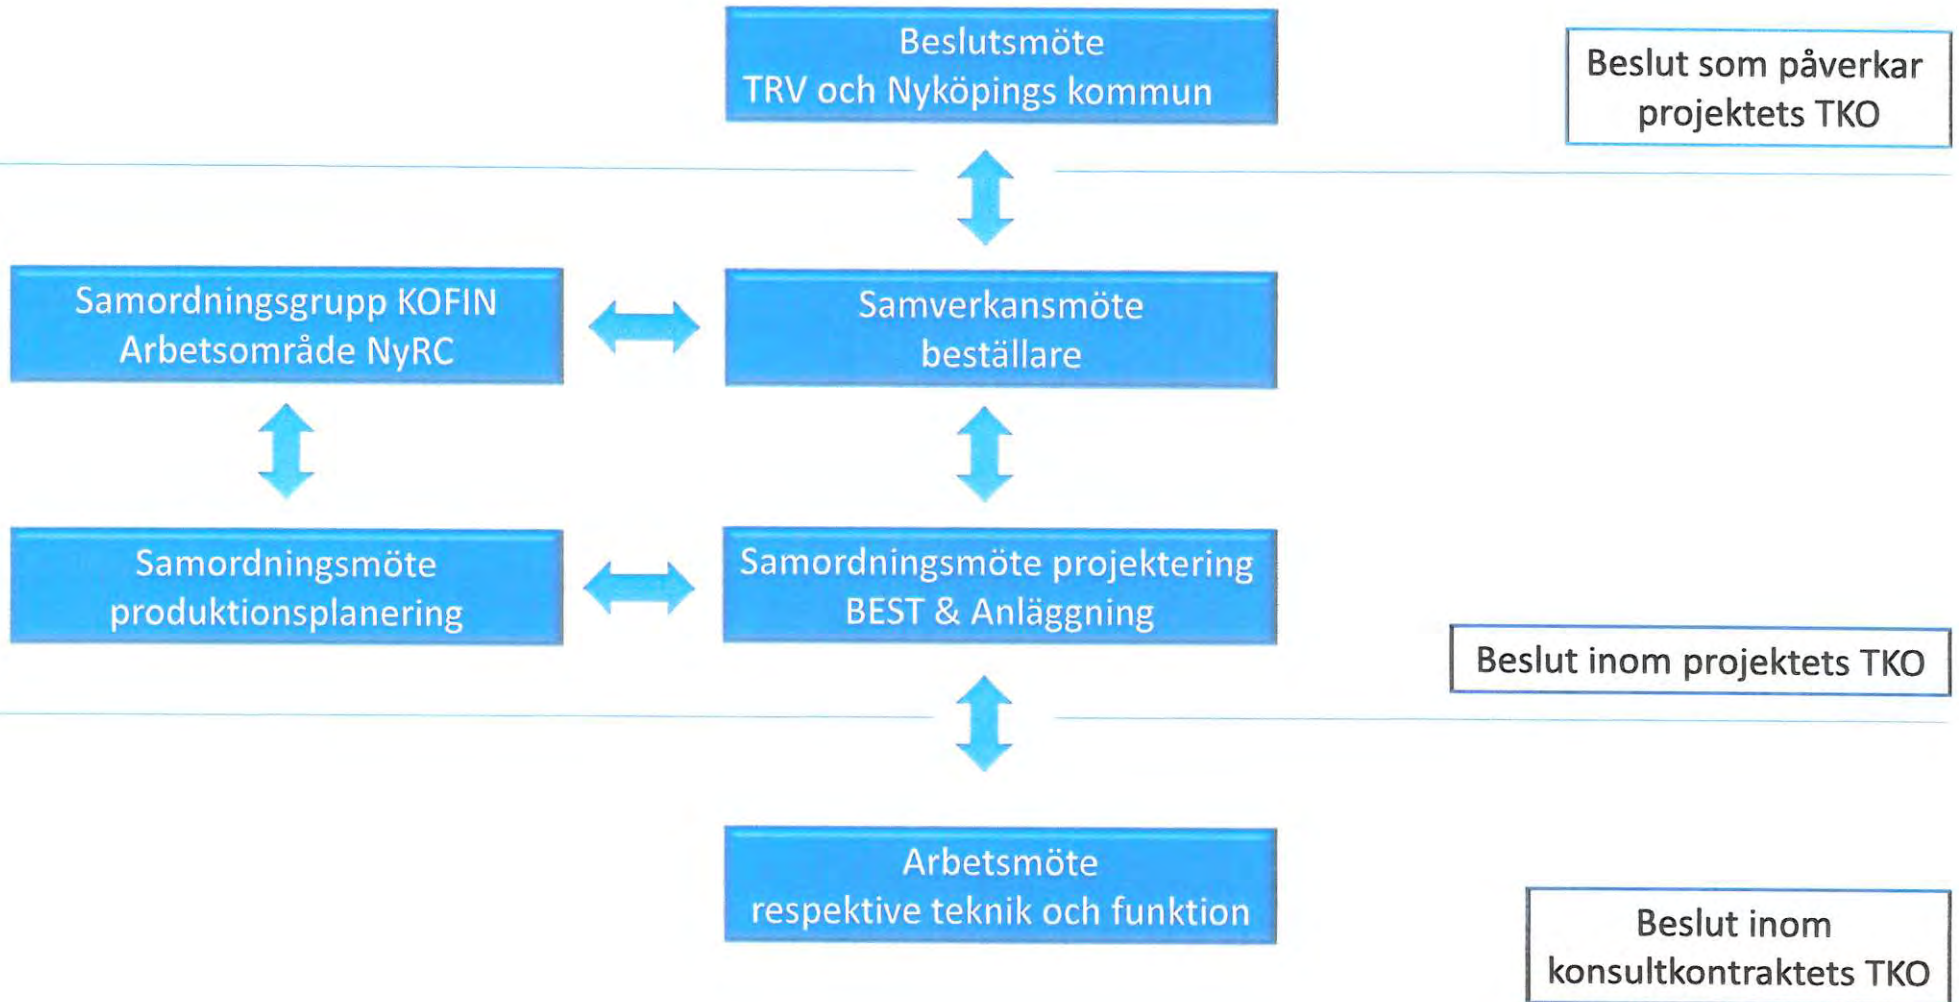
Beslutsmöte
TRV och Nyköpings kommun

Beslut som påverkar projektets TKO

Samordningsgrupp KOFIN
Arbetsområde NyRC

Samverkansmöte
beställare

Samordningsmöte
produktionsplanering

Samordningsmöte projektering
BEST & Anläggning

Beslut inom projektets TKO

Arbetsmöte
respektive teknik och funktion

Beslut inom konsultkontraktets TKO